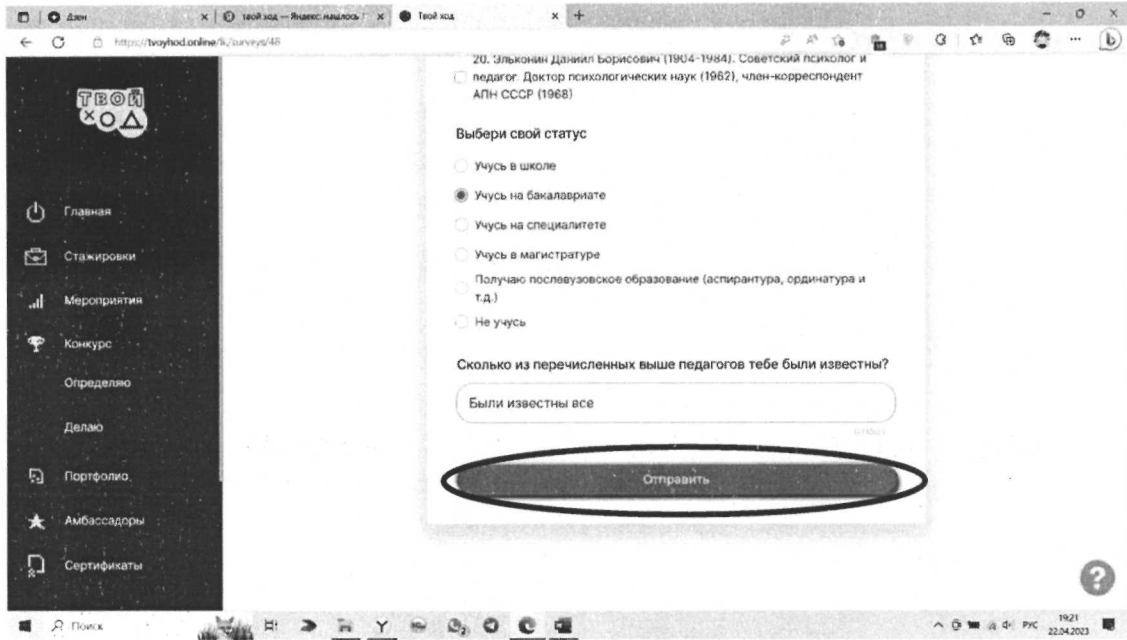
Дзен | твой ход — Яндекс: нашлось | Твой ход

https://tvoyhod.online/lk/surveys/48

ТВОЙ ХОД

Главная

Стажировки

Мероприятия

Конкурс

Определяю

Делаю

Портфолио

Амбассадоры

Сертификаты

20. Эльконин Даниил Борисович (1904-1984). Советский психолог и педагог. Доктор психологических наук (1962), член-корреспондент АПН СССР (1968)

Выбери свой статус

Учусь в школе

Учусь на бакалавриате

Учусь на специалитете

Учусь в магистратуре

Получаю послевузовское образование (аспирантура, ординатура и т.д.)

Не учусь

Сколько из перечисленных выше педагогов тебе были известны?

Были известны все

Отправить

Поиск

РУС 19:21 22.04.2023